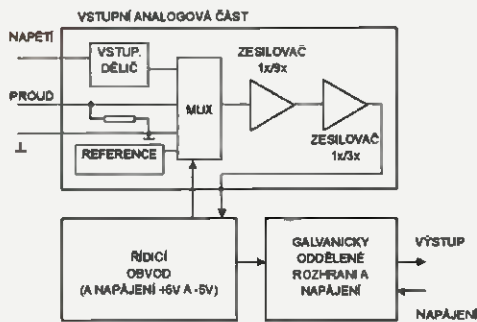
VSTUPNÍ ANALOGOVÁ ČÁST

NAPĚTÍ

VSTUP. DĚLIČ

PROUD

MUX

⊥

REFERENCE

ZESILOVAČ 1x/9x

ZESILOVAČ 1x/3x

ŘÍDICÍ OBVOD (A NAPÁJENÍ +6V A -5V)

GALVANICKY ODDĚLENÉ ROZHRANÍ A NAPÁJENÍ

VÝSTUP

NAPÁJENÍ